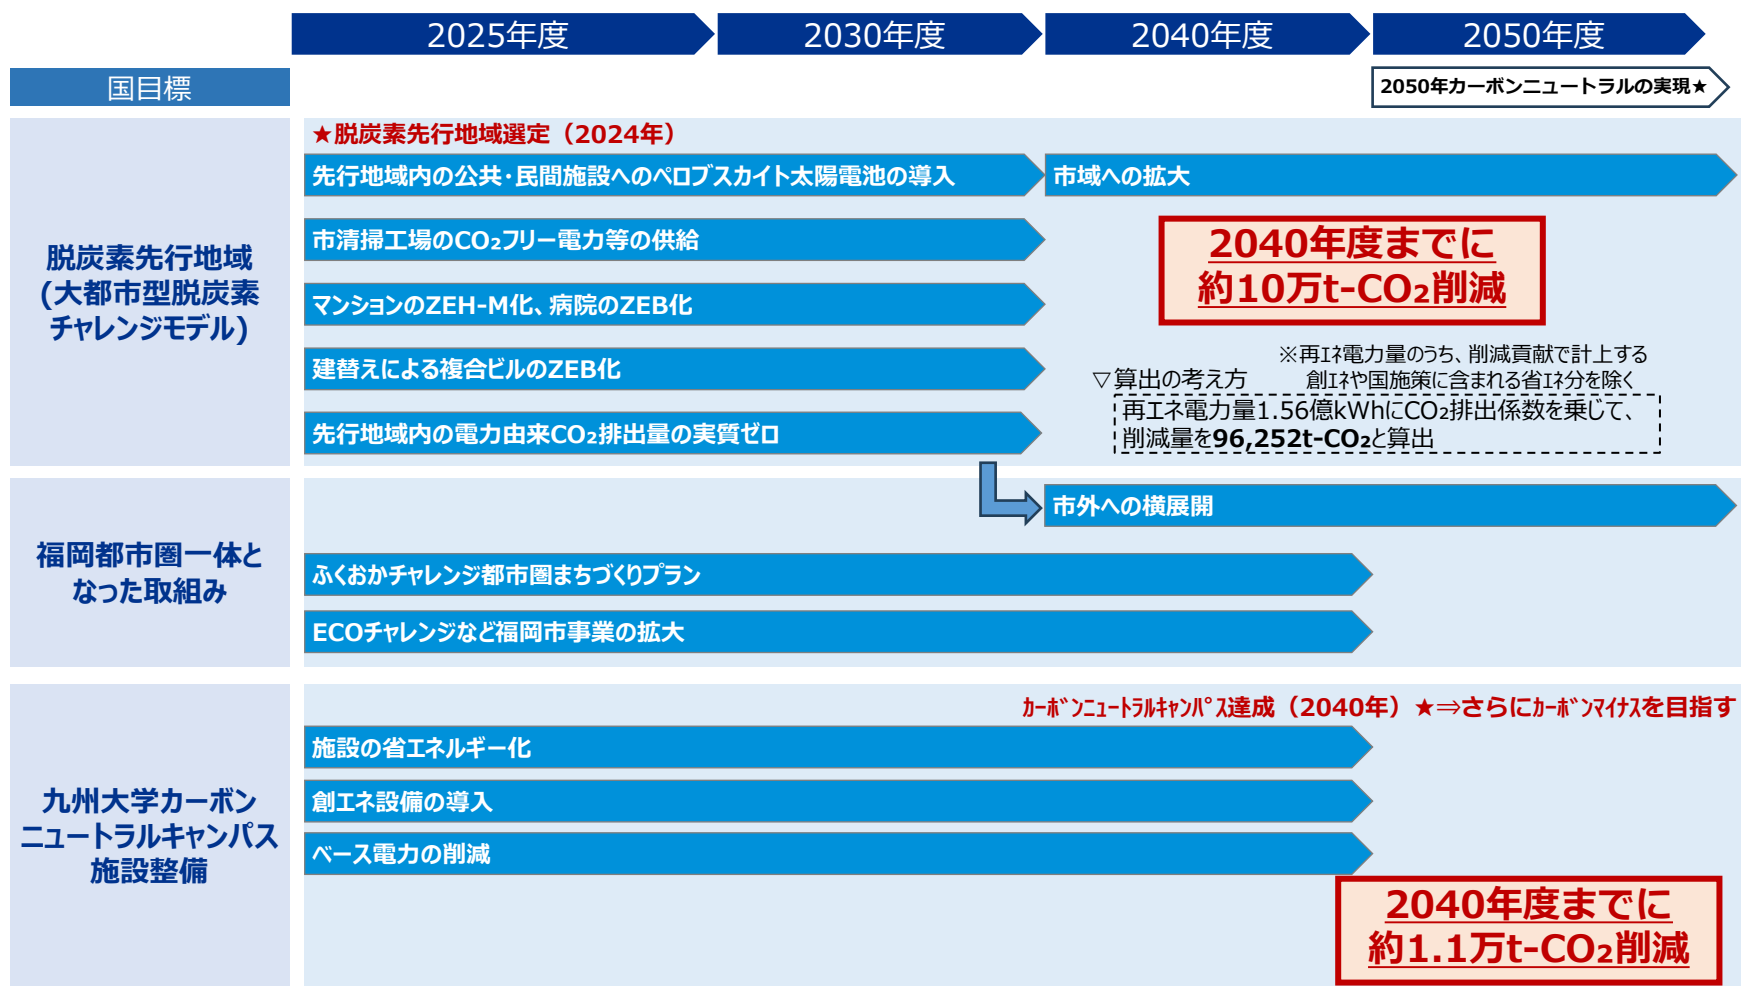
2025年度
2030年度
2040年度
2050年度

国目標

2050年カーボンニュートラルの実現★

脱炭素先行地域
(大都市型脱炭素チャレンジモデル)

★脱炭素先行地域選定（2024年）

先行地域内の公共･民間施設へのペロブスカイト太陽電池の導入

市域への拡大

市清掃工場の$CO_2$フリー電力等の供給

2040年度までに
約10万t-$CO_2$削減

マンションのZEH-M化、病院のZEB化

建替えによる複合ビルのZEB化

※再ｴﾈ電力量のうち、削減貢献で計上する創ｴﾈや国施策に含まれる省ｴﾈ分を除く

▽算出の考え方

再エネ電力量1.56億kWhに$CO_2$排出係数を乗じて、削減量を96,252t-$CO_2$と算出

先行地域内の電力由来$CO_2$排出量の実質ゼロ

福岡都市圏一体となった取組み

市外への横展開

ふくおかチャレンジ都市圏まちづくりプラン

ECOチャレンジなど福岡市事業の拡大

九州大学カーボンニュートラルキャンパス施設整備

ｶｰﾎﾞﾝﾆｭｰﾄﾗﾙｷｬﾝﾊﾟｽ達成（2040年）★⇒さらにｶｰﾎﾞﾝﾏｲﾅｽを目指す

施設の省エネルギー化

創エネ設備の導入

ベース電力の削減

2040年度までに
約1.1万t-$CO_2$削減